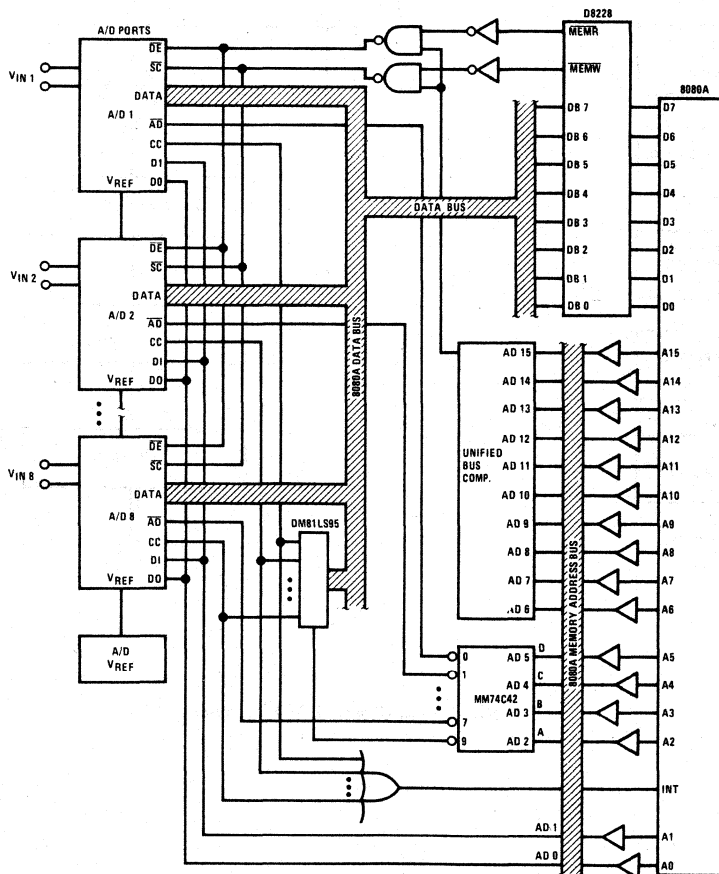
A/D PORTS
$V_{IN}$ 1
$\overline{DE}$
$\overline{SC}$
DATA
A/D 1
$\overline{AD}$
CC
D1
$V_{REF}$
D0
D8228
$\overline{MEMR}$
$\overline{MEMW}$
8080A
DB 7
DB 6
DB 5
DB 4
DB 3
DB 2
DB 1
DB 0
D7
D6
D5
D4
D3
D2
D1
D0
DATA BUS
$V_{IN}$ 2
$\overline{DE}$
$\overline{SC}$
DATA
A/D 2
$\overline{AD}$
CC
DI
$V_{REF}$
DO
8080A DATA BUS
AD 15
AD 14
AD 13
AD 12
UNIFIED BUS COMP.
AD 11
AD 10
AD 9
AD 8
AD 7
AD 6
A15
A14
A13
A12
A11
A10
A9
A8
A7
A6
$V_{IN}$ 8
$\overline{DE}$
$\overline{SC}$
DATA
A/D 8
$\overline{AD}$
CC
DI
$V_{REF}$
DO
DM81LS95
8080A MEMORY ADDRESS BUS
A/D $V_{REF}$
0
1
7
9
MM74C42
AD 5
AD 4
AD 3
AD 2
D
C
B
A
A5
A4
A3
A2
INT
AD 1
AD 0
A1
A0